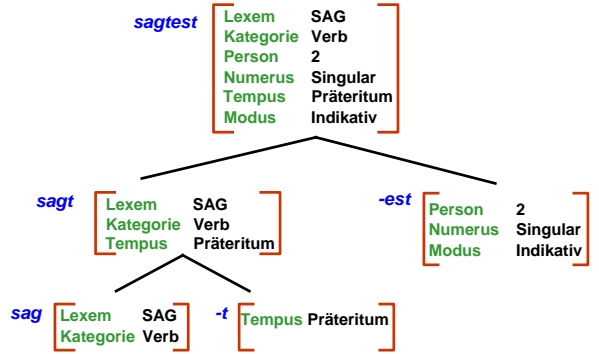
sagtest

| | |
|---|---|
| Lexem | SAG |
| Kategorie | Verb |
| Person | 2 |
| Numerus | Singular |
| Tempus | Präteritum |
| Modus | Indikativ |

sagt

| | |
|---|---|
| Lexem | SAG |
| Kategorie | Verb |
| Tempus | Präteritum |

-est

| | |
|---|---|
| Person | 2 |
| Numerus | Singular |
| Modus | Indikativ |

sag

| | |
|---|---|
| Lexem | SAG |
| Kategorie | Verb |

-t

| | |
|---|---|
| Tempus | Präteritum |